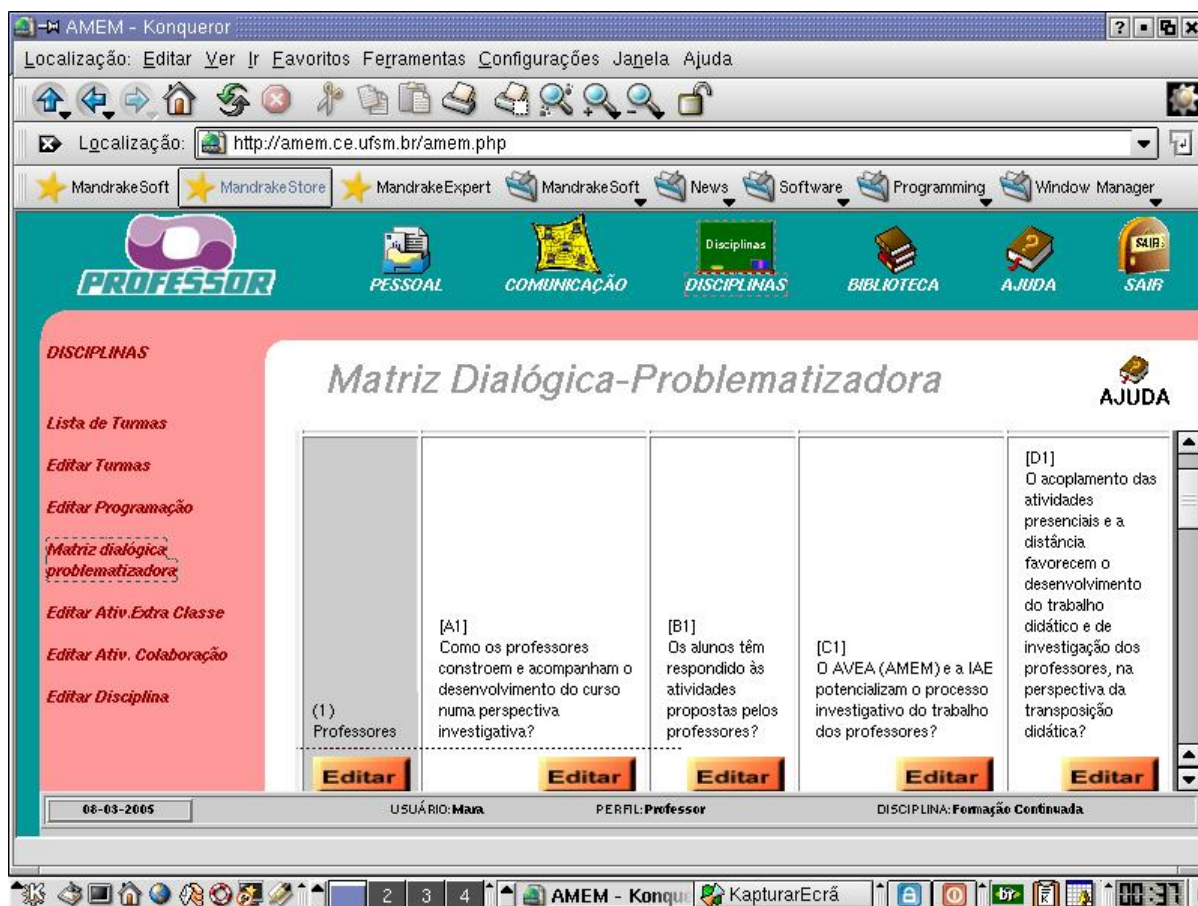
AMEM - Konqueror

Localização Editar Ver Ir Favoritos Ferramentas Configurações Janela Ajuda

Localização: http://amem.ce.ufsm.br/amem.php

MandrakeSoft MandrakeStore MandrakeExpert MandrakeSoft News Software Programming Window Manager

PROFESSOR

PESSOAL COMUNICAÇÃO Disciplinas DISCIPLINAS BIBLIOTECA AJUDA SAIR SAIR

DISCIPLINAS

Lista de Turmas

Editar Turmas

Editar Programação

Matriz dialógica problematizadora

Editar Ativ.Extra Classe

Editar Ativ. Colaboração

Editar Disciplina

Matriz Dialógica-Problematizadora

AJUDA

| (1) Professores | [A1] Como os professores constroem e acompanham o desenvolvimento do curso numa perspectiva investigativa? | [B1] Os alunos têm respondido às atividades propostas pelos professores? | [C1] O AVEA (AMEM) e a IAE potencializam o processo investigativo do trabalho dos professores? | [D1] O acoplamento das atividades presenciais e a distância favorecem o desenvolvimento do trabalho didático e de investigação dos professores, na perspectiva da transposição didática? |
|---|---|---|---|---|
| Editar | Editar | Editar | Editar | Editar |

08-03-2005 USUÁRIO: Mara PERFIL: Professor DISCIPLINA: Formação Continuada

2 3 4 AMEM - Konqu KapturarEcrã